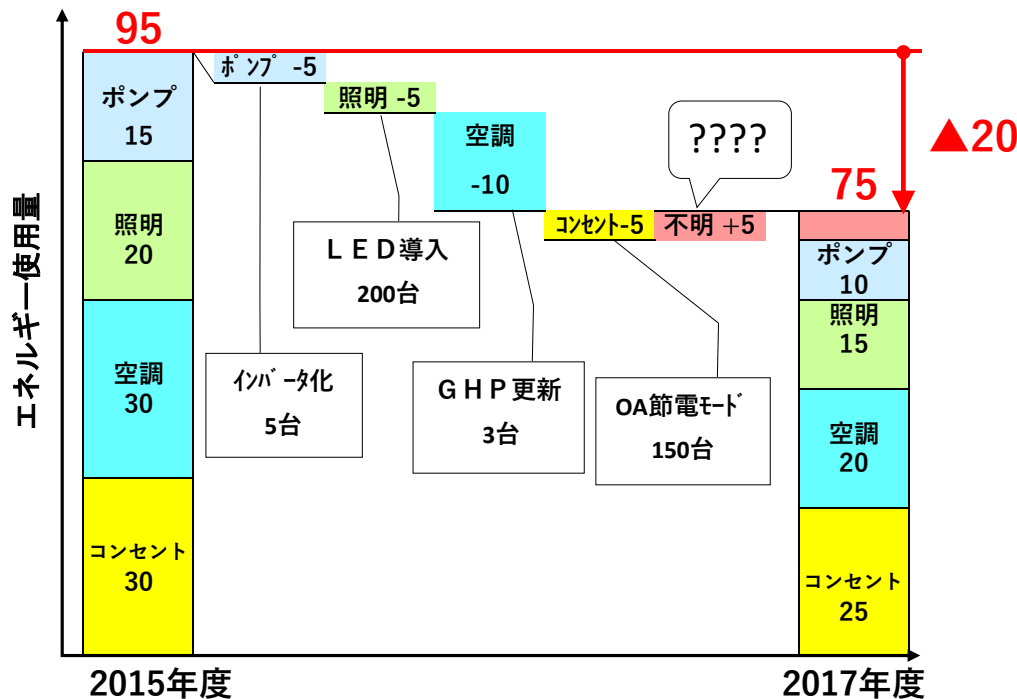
95

▲20

75

エネルギー使用量

ポンプ
15

照明
20

空調
30

コンセント
30

ポンプ -5

照明 -5

空調
-10

????

コンセント-5

不明 +5

LED導入
200台

インバータ化
5台

GHP更新
3台

OA節電モード
150台

ポンプ
10

照明
15

空調
20

コンセント
25

2015年度

2017年度